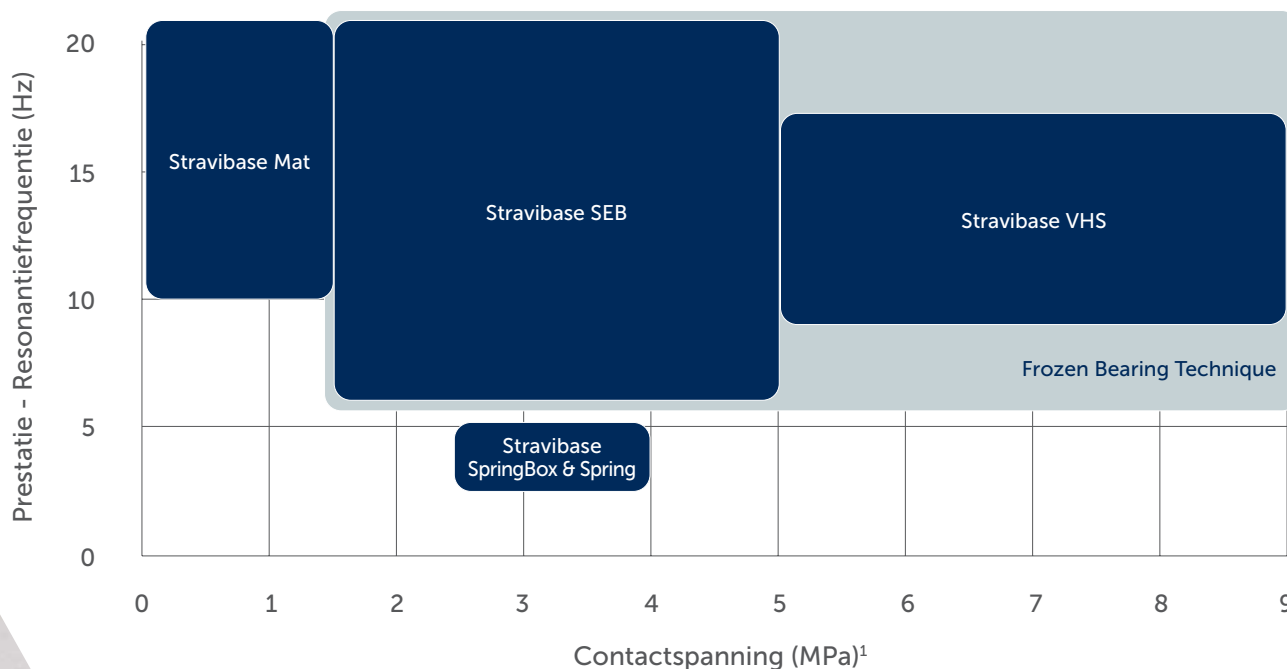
Prestatie - Resonantiefrequentie (Hz)

20
15
10
5
0

Stravibase Mat

Stravibase SEB

Stravibase VHS

Frozen Bearing Technique

Stravibase SpringBox & Spring

0 1 2 3 4 5 6 7 8 9

Contactspanning (MPa)$^1$